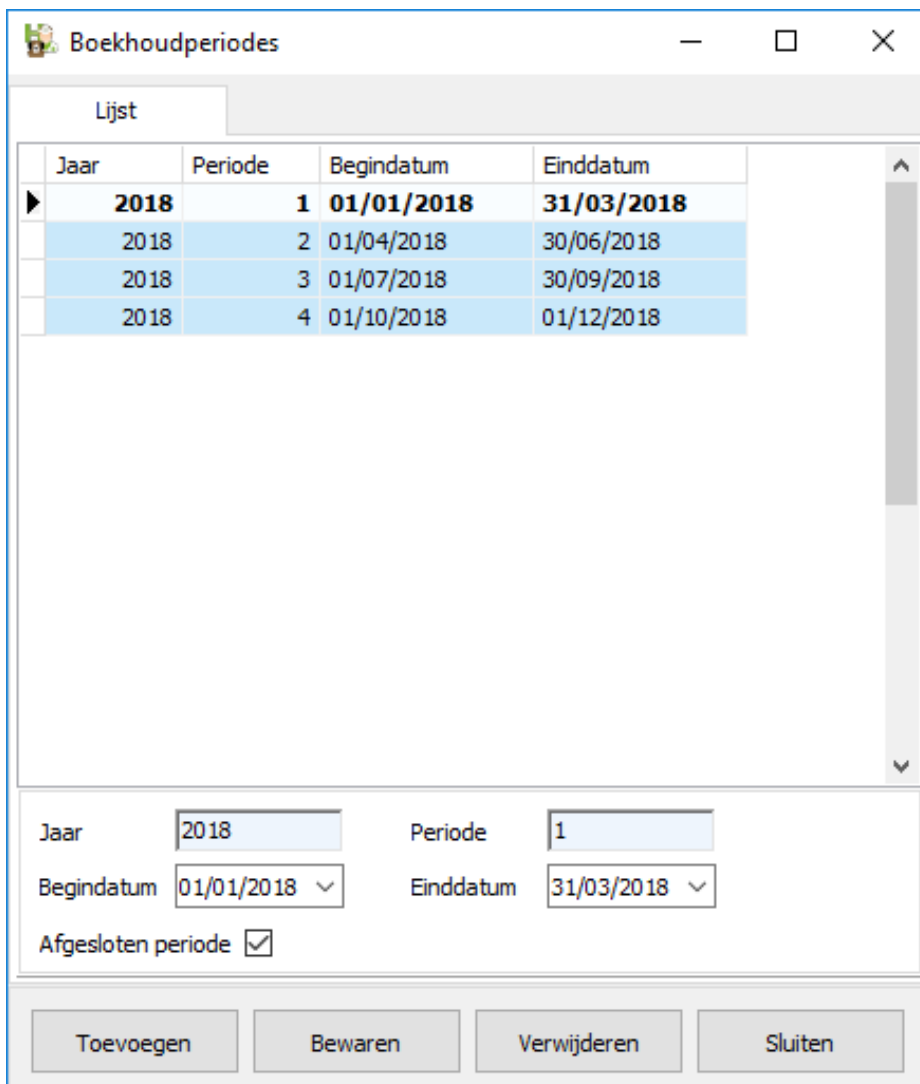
Boekhoudperiodes

Lijst

| Jaar | Periode | Begindatum | Einddatum |
|---|---|---|---|
| 2018 | 1 | 01/01/2018 | 31/03/2018 |
| 2018 | 2 | 01/04/2018 | 30/06/2018 |
| 2018 | 3 | 01/07/2018 | 30/09/2018 |
| 2018 | 4 | 01/10/2018 | 01/12/2018 |

Jaar 2018
Periode 1
Begindatum 01/01/2018
Einddatum 31/03/2018
Afgesloten periode

Toevoegen
Bewaren
Verwijderen
Sluiten